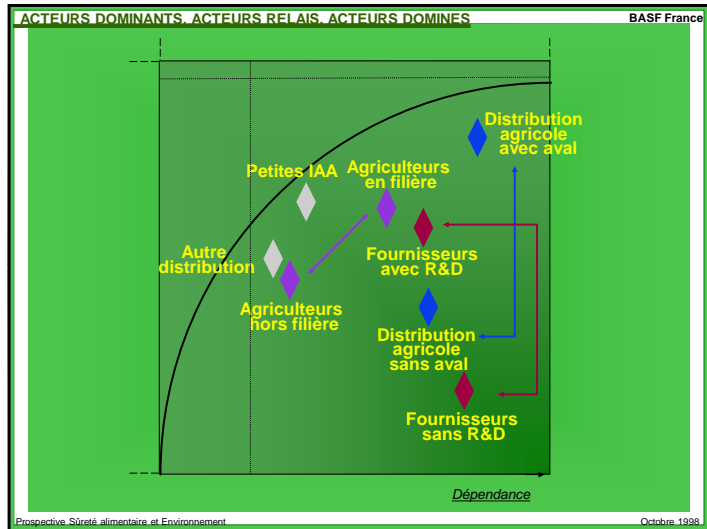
ACTEURS DOMINANTS, ACTEURS RELAIS, ACTEURS DOMINES

BASF France

Distribution agricole avec aval

Petites IAA

Agriculteurs en filière

Autre distribution

Fournisseurs avec R&D

Agriculteurs hors filière

Distribution agricole sans aval

Fournisseurs sans R&D

Dépendance

Prospective Sûreté alimentaire et Environnement

Octobre 1998